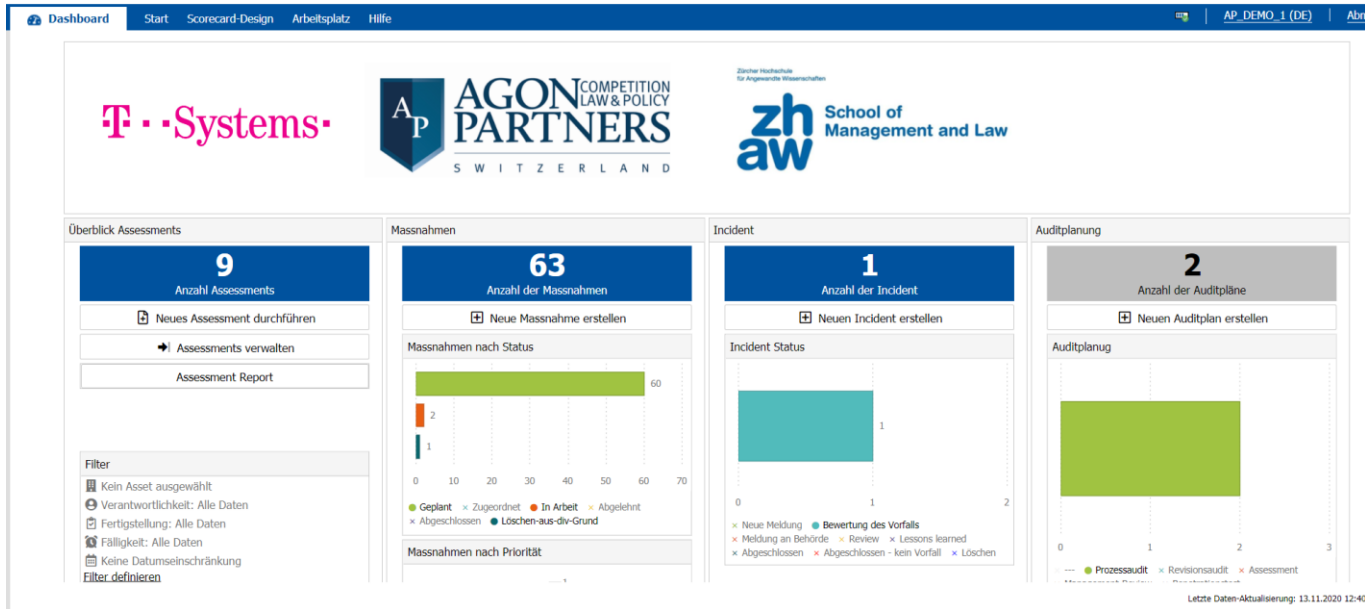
Dashboard Start Scorecard-Design Arbeitsplatz Hilfe AP_DEMO_1 (DE) Abm

T · · Systems·

AP AGON PARTNERS COMPETITION LAW & POLICY SWITZERLAND

Zürcher Hochschule für Angewandte Wissenschaften
zh aw School of Management and Law

Überblick Assessments

9
Anzahl Assessments

Neues Assessment durchführen

Assessments verwalten

Assessment Report

Filter
Kein Asset ausgewählt
Verantwortlichkeit: Alle Daten
Fertigstellung: Alle Daten
Fälligkeit: Alle Daten
Keine Datumseinschränkung
Filter definieren

Massnahmen

63
Anzahl der Massnahmen

Neue Massnahme erstellen

Massnahmen nach Status

60
2
1
0 10 20 30 40 50 60 70
Geplant × Zugeordnet In Arbeit × Abgelehnt × Abgeschlossen Löschen-aus-div-Grund

Massnahmen nach Priorität

Incident

1
Anzahl der Incident

Neuen Incident erstellen

Incident Status

1
0 1 2
× Neue Meldung Bewertung des Vorfalls × Meldung an Behörde × Review × Lessons learned × Abgeschlossen × Abgeschlossen - kein Vorfall × Löschen

Auditplanung

2
Anzahl der Auditpläne

Neuen Auditplan erstellen

Auditplanug

0 1 2 3
--- Prozessaudit × Revisionsaudit × Assessment

Letzte Daten-Aktualisierung: 13.11.2020 12:40